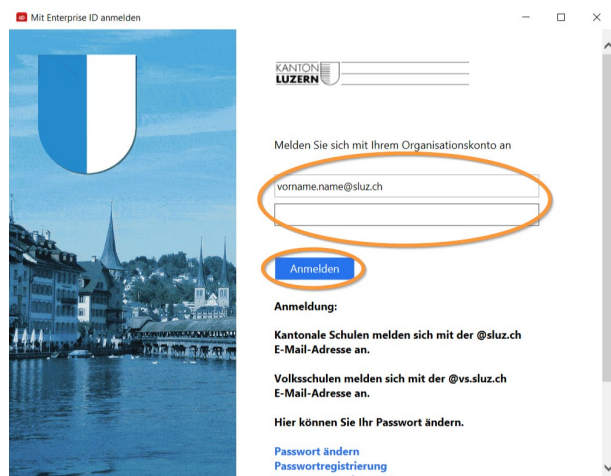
Mit Enterprise ID anmelden

KANTON
LUZERN

Melden Sie sich mit Ihrem Organisationskonto an

vorname.name@sluz.ch

Anmelden

Anmeldung:

Kantonale Schulen melden sich mit der @sluz.ch E-Mail-Adresse an.

Volksschulen melden sich mit der @vs.sluz.ch E-Mail-Adresse an.

Hier können Sie Ihr Passwort ändern.

Passwort ändern
Passwortregistrierung